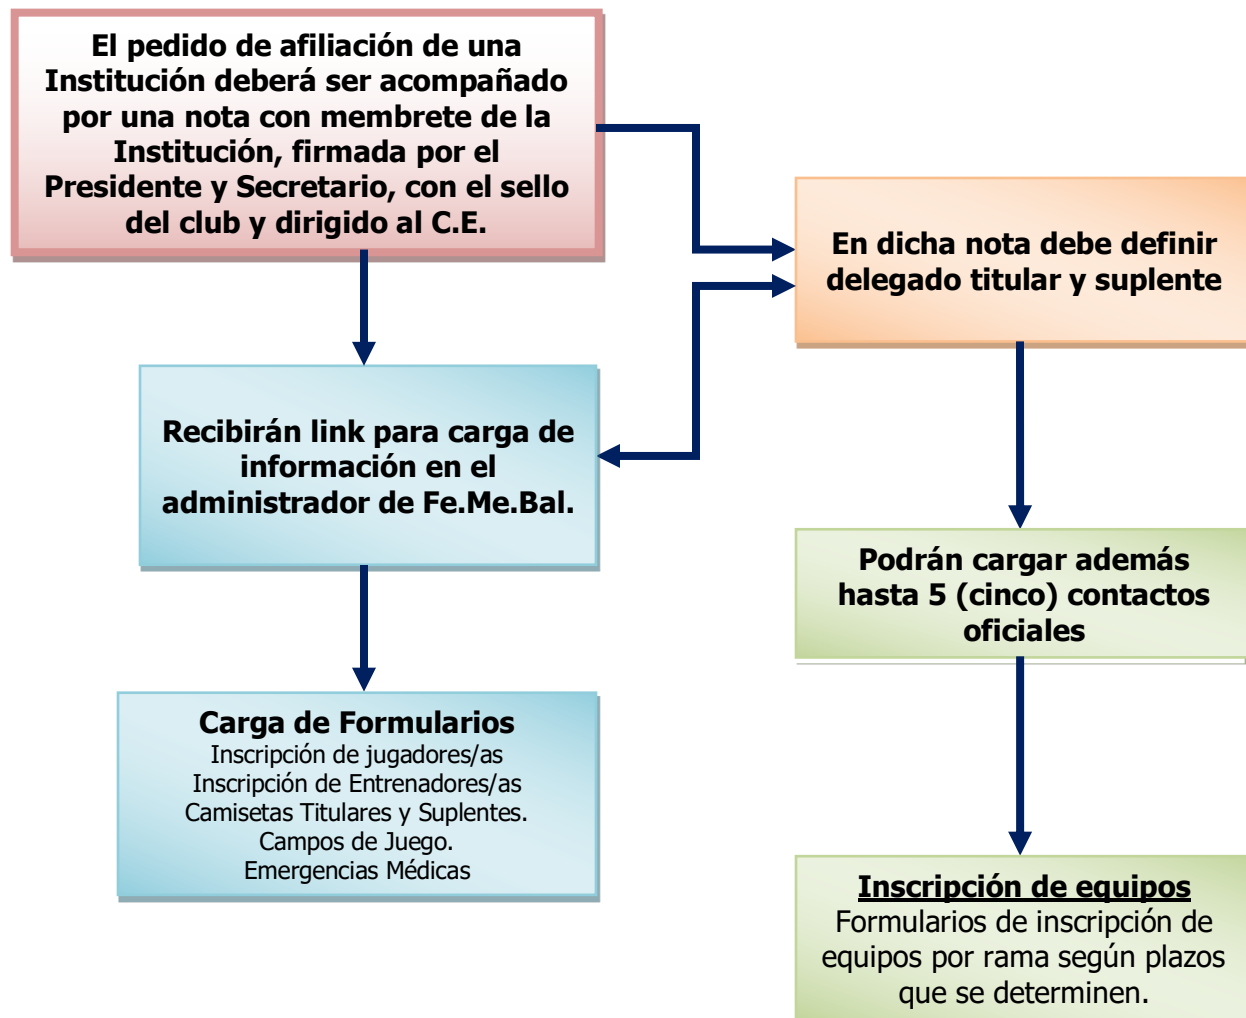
El pedido de afiliación de una Institución deberá ser acompañado por una nota con membrete de la Institución, firmada por el Presidente y Secretario, con el sello del club y dirigido al C.E.

En dicha nota debe definir delegado titular y suplente

Recibirán link para carga de información en el administrador de Fe.Me.Bal.

Podrán cargar además hasta 5 (cinco) contactos oficiales

Carga de Formularios
Inscripción de jugadores/as
Inscripción de Entrenadores/as
Camisetas Titulares y Suplentes.
Campos de Juego.
Emergencias Médicas

Inscripción de equipos
Formularios de inscripción de equipos por rama según plazos que se determinen.